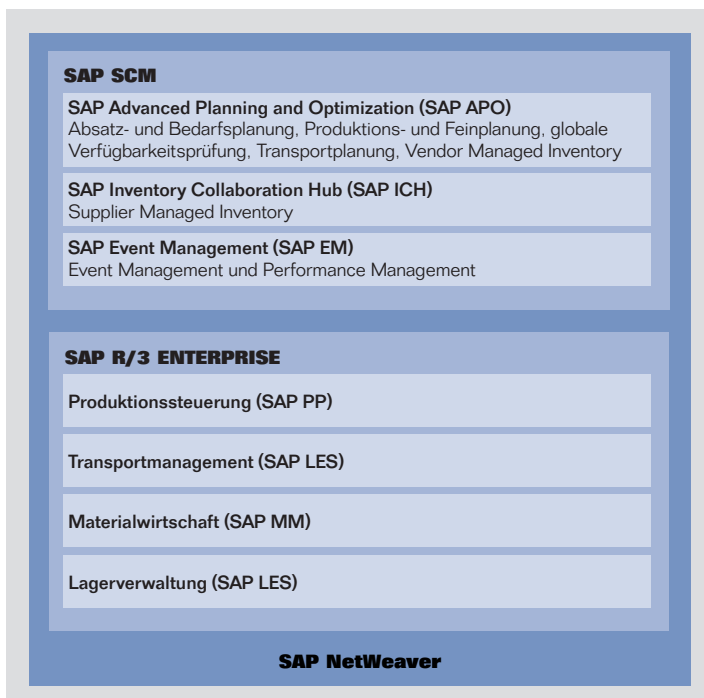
SAP SCM

SAP Advanced Planning and Optimization (SAP APO)
Absatz- und Bedarfsplanung, Produktions- und Feinplanung, globale Verfügbarkeitsprüfung, Transportplanung, Vendor Managed Inventory

SAP Inventory Collaboration Hub (SAP ICH)
Supplier Managed Inventory

SAP Event Management (SAP EM)
Event Management und Performance Management

SAP R/3 ENTERPRISE

Produktionssteuerung (SAP PP)

Transportmanagement (SAP LES)

Materialwirtschaft (SAP MM)

Lagerverwaltung (SAP LES)

SAP NetWeaver